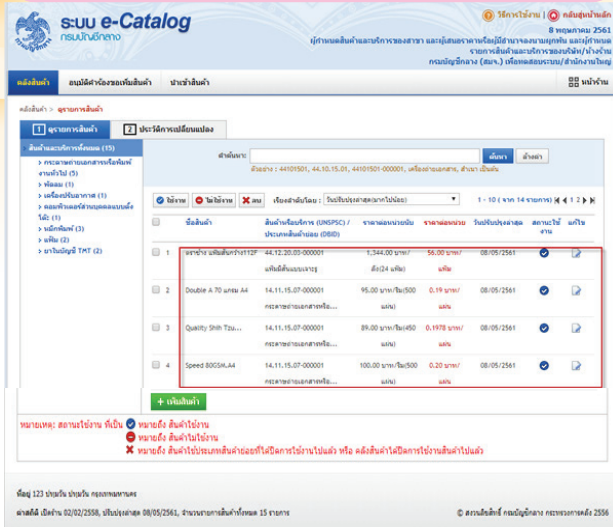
ระบบ e-Catalog
กรมบัญชีกลาง

วิธีการใช้งาน | กลับสู่หน้าหลัก
8 พฤษภาคม 2561
ผู้จำหน่ายสินค้าและบริการของราชการ และผู้เสนอราคาหรือผู้มีอำนาจลงนามผูกพัน และผู้จำหน่าย
รายการสินค้าและบริการของบริษัท/ห้างร้าน
กรมบัญชีกลาง (สมค.) เพื่อทดสอบระบบ/สำนักงานใหญ่

คลังสินค้า | อนุมัติคำร้องขอเพิ่มสินค้า | นำเข้าสินค้า | หน้าบ้าน

คลังสินค้า » จุดรายการสินค้า

1 จุดรายการสินค้า | 2 ประวัติการเปลี่ยนแปลง

สินค้าและบริการทั้งหมด (15)
» กระดาษถ่ายเอกสารหรือพิมพ์งานทั่วไป (5)
» ฟิลเตอร์ (1)
» เครื่องปรับอากาศ (1)
» คอมพิวเตอร์ส่วนบุคคลแบบตั้งโต๊ะ (1)
» หมึกพิมพ์ (3)
» แฟ้ม (2)
» ยาในบัญชียา TMT (2)

คำค้นหา: [ ] ค้นหา ล้างค่า
ตัวอย่าง : 44101501, 44.10.15.01, 44101501-000001, เครื่องถ่ายเอกสาร, สำนักงาน, ยืนยัน

ใช้งาน | ไม่ใช้งาน | ลบ | เรียงลำดับโดย : วันปรับปรุงล่าสุด(มากไปน้อย) | 1 - 10 ( จาก 14 รายการ ) 1 2

| | | ชื่อสินค้า | สินค้าหรือบริการ (UNSPSC) / ประเภทสินค้าย่อย (DBID) | ราคาต่อหน่วยนับ | ราคาต่อหน่วย | วันปรับปรุงล่าสุด | สถานะใช้งาน | แก้ไข |
|---|---|---|---|---|---|---|---|---|
| | 1 | จอรข่าย แฟ้มสันกว้าง112F | 44.12.20.03-000001 แฟ้มที่เก็บแบบเจาะรู | 1,344.00 บาท/ลัง(24 แฟ้ม) | 56.00 บาท/แฟ้ม | 08/05/2561 | | |
| | 2 | Double A 70 แกรม A4 | 14.11.15.07-000001 กระดาษถ่ายเอกสารหรือ... | 95.00 บาท/รีม(500 แผ่น) | 0.19 บาท/แผ่น | 08/05/2561 | | |
| | 3 | Quality Shih Tzu... | 14.11.15.07-000001 กระดาษถ่ายเอกสารหรือ... | 89.00 บาท/รีม(450 แผ่น) | 0.1978 บาท/แผ่น | 08/05/2561 | | |
| | 4 | Speed 80GSM,A4 | 14.11.15.07-000001 กระดาษถ่ายเอกสารหรือ... | 100.00 บาท/รีม(500 แผ่น) | 0.20 บาท/แผ่น | 08/05/2561 | | |

+ เพิ่มสินค้า

หมายเหตุ: สถานะใช้งาน ที่เป็น หมายถึง สินค้าใช้งาน
หมายถึง สินค้าไม่ใช้งาน
หมายถึง สินค้าไม่ประเภทสินค้าย่อยที่ได้ปิดการใช้งานไปแล้ว หรือ คลังสินค้าได้ปิดการใช้งานสินค้าไปแล้ว

ที่อยู่ 123 ปทุมวัน ปทุมวัน กรุงเทพมหานคร

ผลิตภัณฑ์ เปิดร้าน 02/02/2558, ปรับปรุงล่าสุด 08/05/2561, จำนวนรายการสินค้าทั้งหมด 15 รายการ

© สงวนลิขสิทธิ์ กรมบัญชีกลาง กระทรวงการคลัง 2556